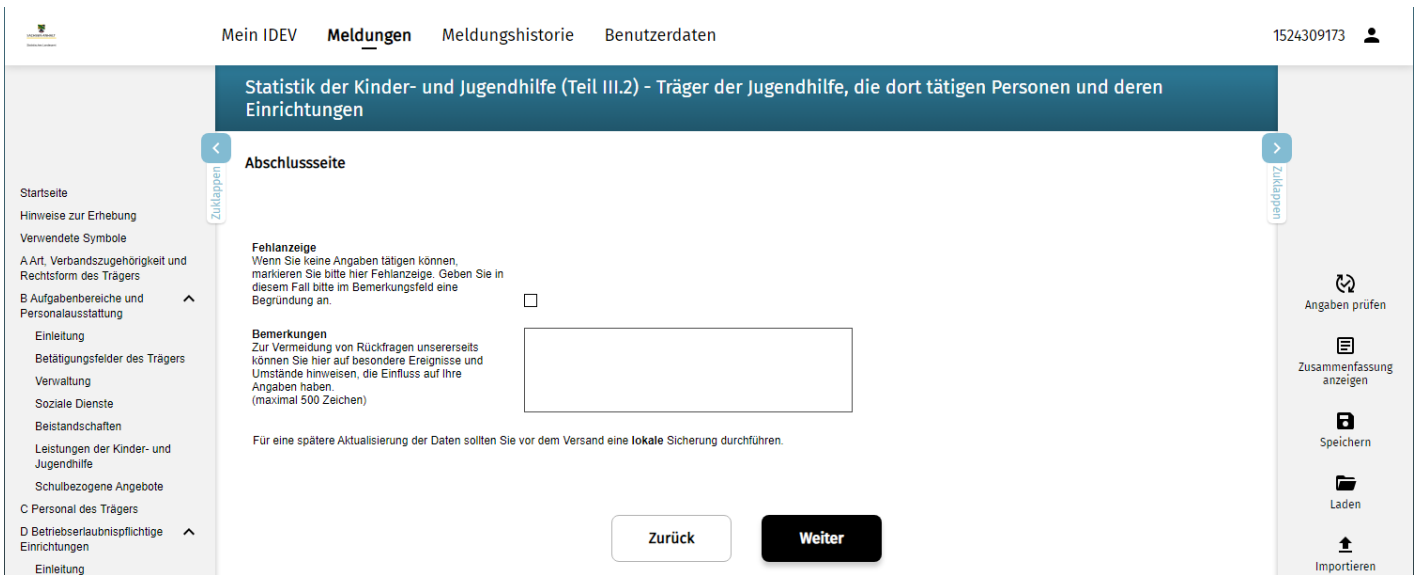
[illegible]

Mein IDEV Meldungen Meldungshistorie Benutzerdaten

1524309173

Statistik der Kinder- und Jugendhilfe (Teil III.2) - Träger der Jugendhilfe, die dort tätigen Personen und deren Einrichtungen

Zuklappen

Zuklappen

Abschlussseite

Startseite
Hinweise zur Erhebung
Verwendete Symbole
A Art, Verbandszugehörigkeit und Rechtsform des Trägers
B Aufgabenbereiche und Personalausstattung
Einleitung
Betätigungsfelder des Trägers
Verwaltung
Soziale Dienste
Beistandschaften
Leistungen der Kinder- und Jugendhilfe
Schulbezogene Angebote
C Personal des Trägers
D Betriebserlaubnispflichtige Einrichtungen
Einleitung

Fehlanzeige
Wenn Sie keine Angaben tätigen können, markieren Sie bitte hier Fehlanzeige. Geben Sie in diesem Fall bitte im Bemerkungsfeld eine Begründung an.

Bemerkungen
Zur Vermeidung von Rückfragen unsererseits können Sie hier auf besondere Ereignisse und Umstände hinweisen, die Einfluss auf Ihre Angaben haben.
(maximal 500 Zeichen)

Für eine spätere Aktualisierung der Daten sollten Sie vor dem Versand eine lokale Sicherung durchführen.

Zurück Weiter

Angaben prüfen
Zusammenfassung anzeigen
Speichern
Laden
Importieren